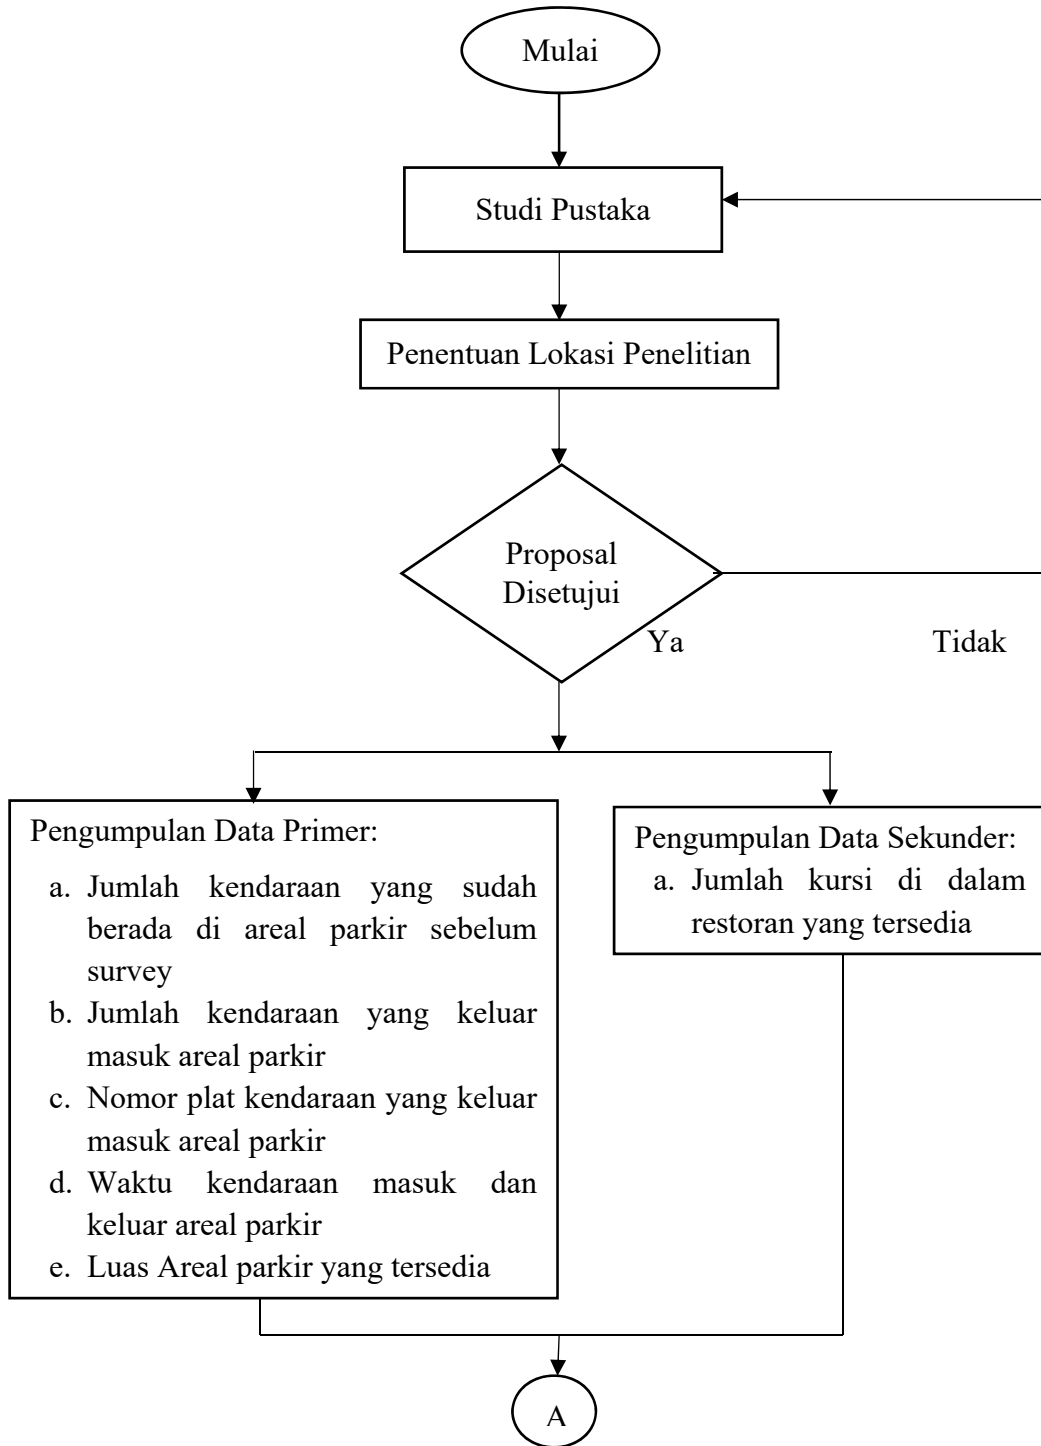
Mulai

Studi Pustaka

Penentuan Lokasi Penelitian

Proposal Disetujui

Ya

Tidak

Pengumpulan Data Primer:

a. Jumlah kendaraan yang sudah berada di areal parkir sebelum survey
b. Jumlah kendaraan yang keluar masuk areal parkir
c. Nomor plat kendaraan yang keluar masuk areal parkir
d. Waktu kendaraan masuk dan keluar areal parkir
e. Luas Areal parkir yang tersedia

Pengumpulan Data Sekunder:

a. Jumlah kursi di dalam restoran yang tersedia

A